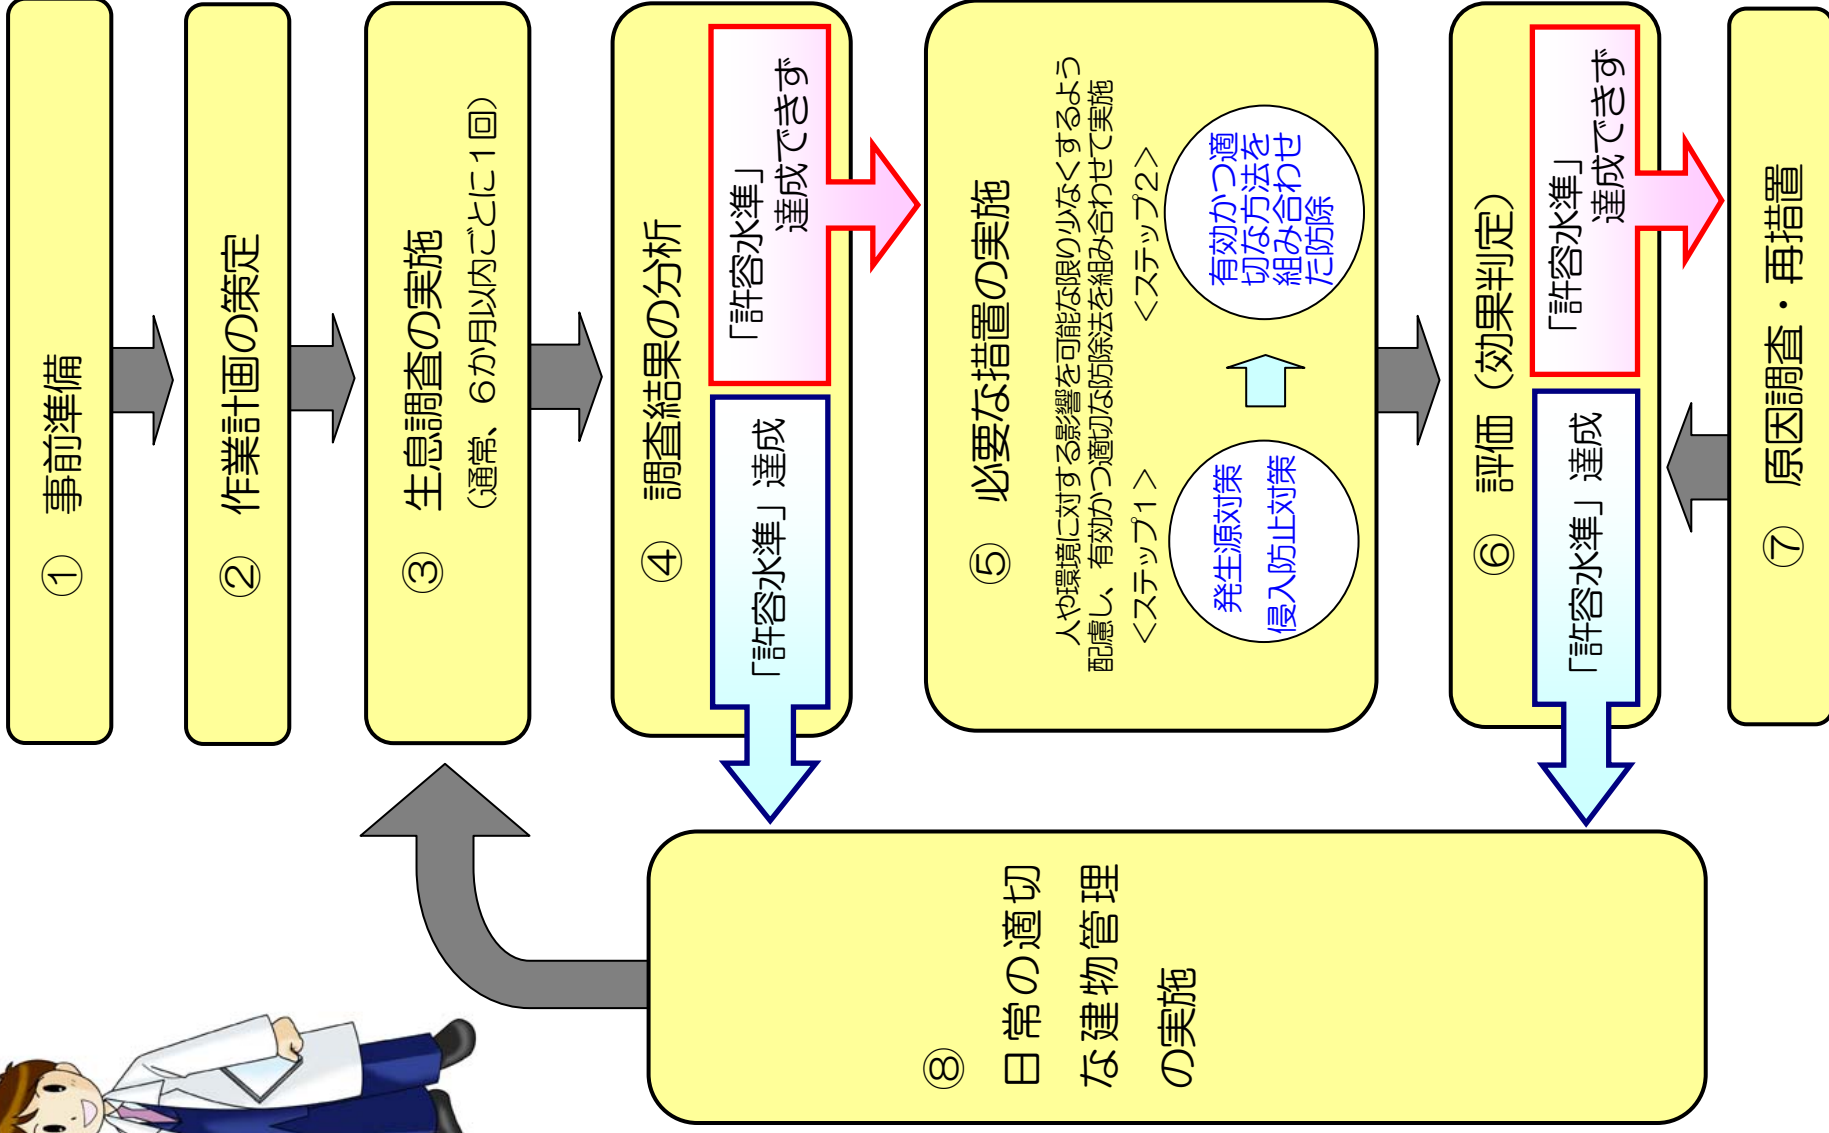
① 事前準備

② 作業計画の策定

③ 生息調査の実施
（通常、6か月以内ごとに1回）

④ 調査結果の分析

「許容水準」達成できず

「許容水準」達成

⑤ 必要な措置の実施

人や環境に対する影響を可能な限り少なくするよう配慮し、有効かつ適切な防除法を組み合わせて実施

＜ステップ1＞

発生源対策
侵入防止対策

＜ステップ2＞

有効かつ適切な方法を組み合わせた防除

⑥ 評価（効果判定）

「許容水準」達成できず

「許容水準」達成

⑦ 原因調査・再措置

⑧ 日常の適切な建物管理の実施